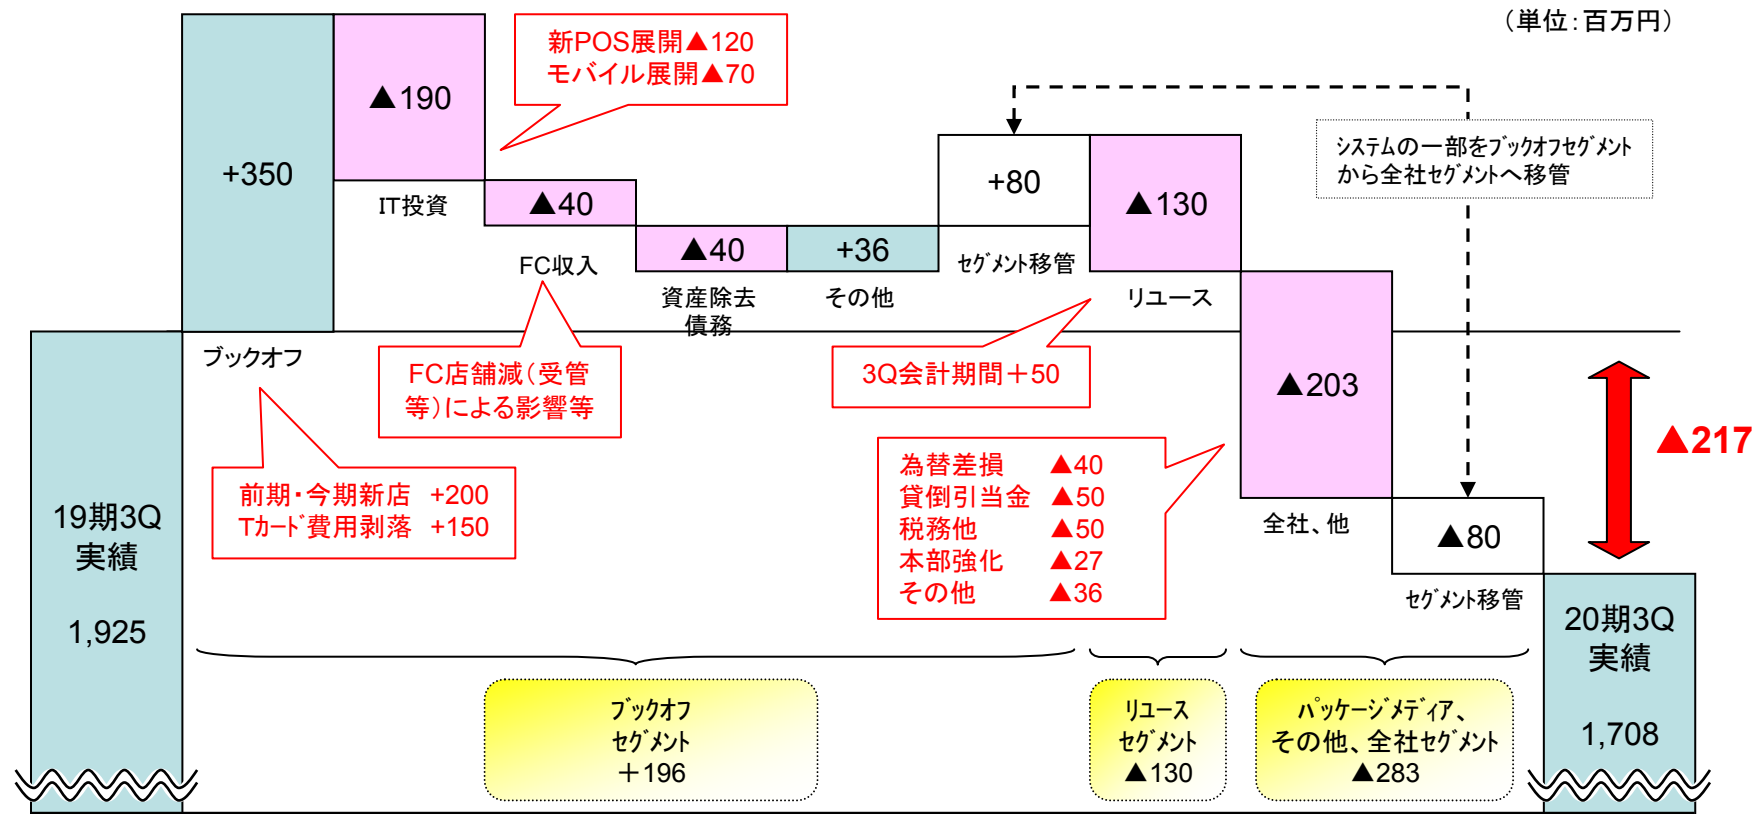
（単位：百万円）

新POS展開▲120
モバイル展開▲70

▲190

+350

IT投資

▲40

FC収入

▲40

資産除去債務

+36

その他

+80

セグメント移管

▲130

リユース

システムの一部をブックオフセグメントから全社セグメントへ移管

ブックオフ

FC店舗減（受管等）による影響等

3Q会計期間＋50

▲203

全社、他

▲80

セグメント移管

▲217

前期・今期新店 +200
Tカード費用剥落 +150

為替差損 ▲40
貸倒引当金 ▲50
税務他 ▲50
本部強化 ▲27
その他 ▲36

19期3Q
実績

1,925

20期3Q
実績

1,708

ブックオフ
セグメント
＋196

リユース
セグメント
▲130

パッケージメディア、
その他、全社セグメント
▲283